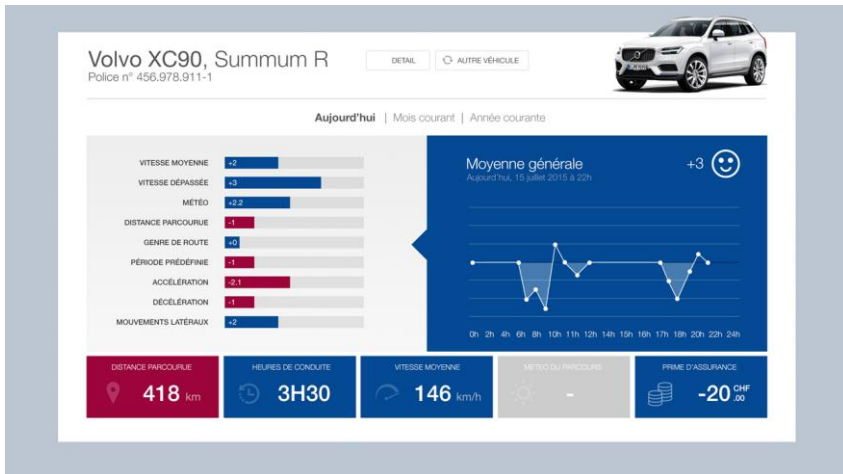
Volvo XC90, Summum R
Police n° 456.978.911-1

DETAIL

AUTRE VÉHICULE

Aujourd'hui | Mois courant | Année courante

VITESSE MOYENNE +2
VITESSE DÉPASSÉE +3
MÉTÉO +2.2
DISTANCE PARCOURUE -1
GENRE DE ROUTE +0
PÉRIODE PRÉDÉFINIE -1
ACCÉLÉRATION -2.1
DÉCÉLÉRATION -1
MOUVEMENTS LATÉRAUX +2

Moyenne générale
Aujourd'hui, 15 juillet 2015 à 22h
+3

0h 2h 4h 6h 8h 10h 11h 12h 14h 15h 16h 17h 18h 20h 22h 24h

DISTANCE PARCOURUE
418 km

HEURES DE CONDUITE
3H30

VITESSE MOYENNE
146 km/h

MÉTÉO DU PARCOURS
-

PRIME D'ASSURANCE
-20 CHF .00